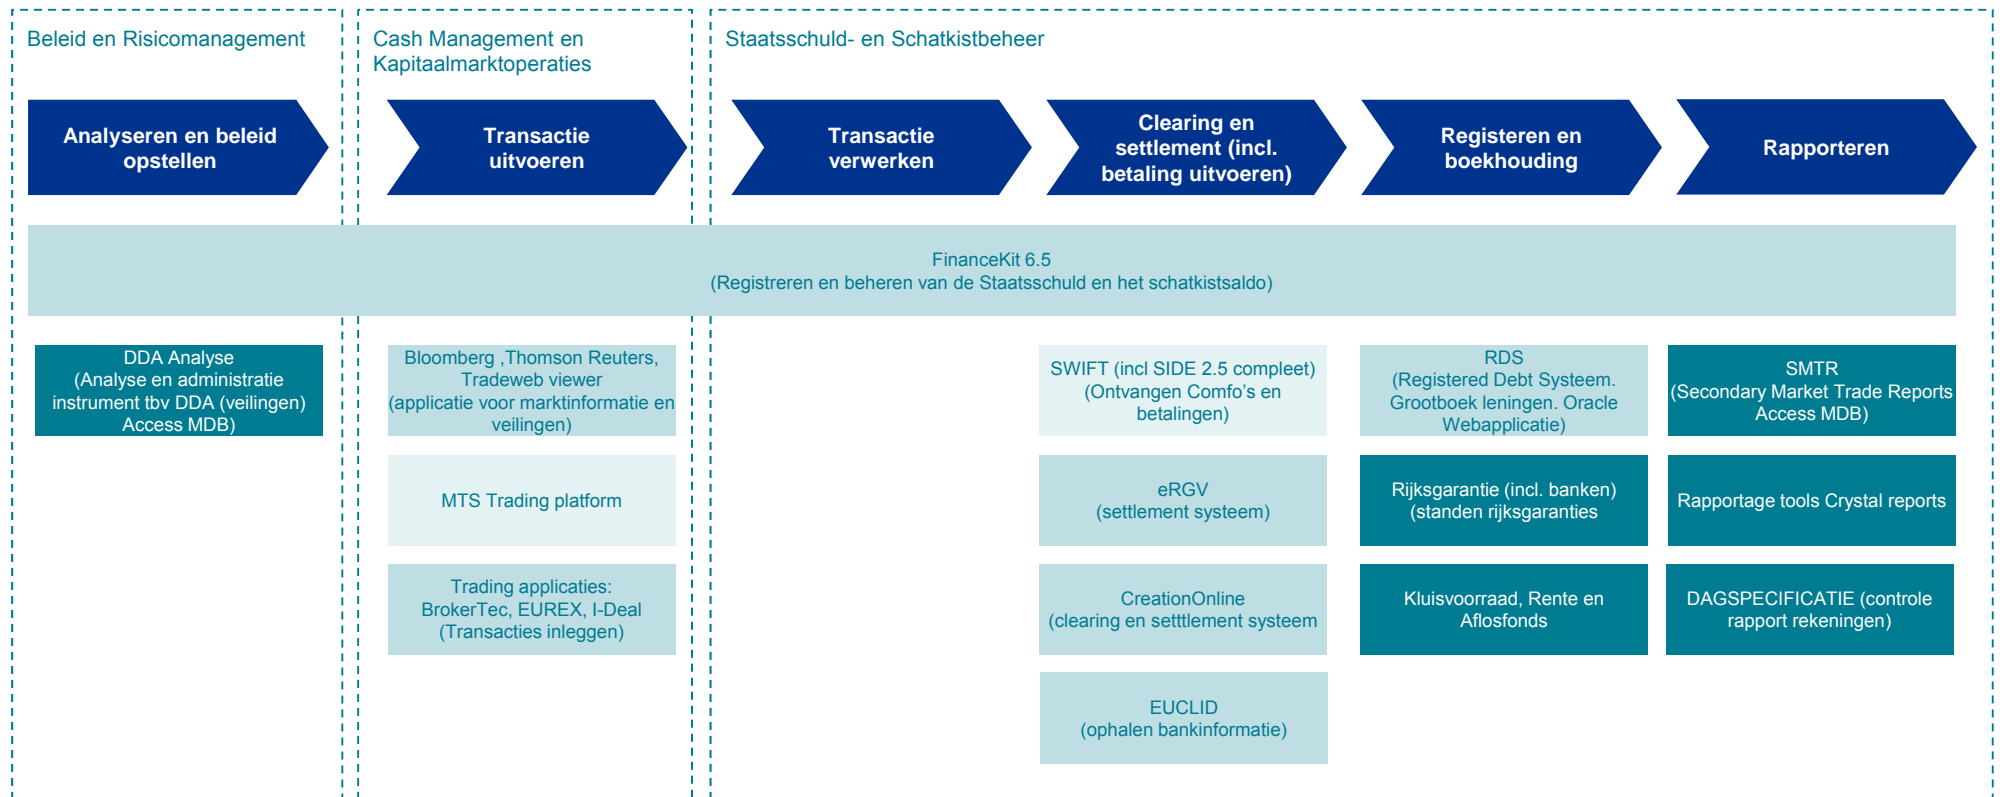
Beleid en Risicomanagement

Cash Management en Kapitaalmarktoperaties

Staatsschuld- en Schatkistbeheer

Analyseren en beleid opstellen

Transactie uitvoeren

Transactie verwerken

Clearing en settlement (incl. betaling uitvoeren)

Registeren en boekhouding

Rapporteren

FinanceKit 6.5
(Registreren en beheren van de Staatsschuld en het schatkistsaldo)

DDA Analyse
(Analyse en administratie instrument tbv DDA (veilingen) Access MDB)

Bloomberg ,Thomson Reuters, Tradeweb viewer
(applicatie voor marktinformatie en veilingen)

MTS Trading platform

Trading applicaties: BrokerTec, EUREX, I-Deal
(Transacties inleggen)

SWIFT (incl SIDE 2.5 compleet)
(Ontvangen Comfo's en betalingen)

eRGV
(settlement systeem)

CreationOnline
(clearing en setttlement systeem

EUCLID
(ophalen bankinformatie)

RDS
(Registered Debt Systeem. Grootboek leningen. Oracle Webapplicatie)

Rijksgarantie (incl. banken)
(standen rijksgaranties

Kluisvoorraad, Rente en Aflosfonds

SMTR
(Secondary Market Trade Reports Access MDB)

Rapportage tools Crystal reports

DAGSPECIFICATIE (controle rapport rekeningen)